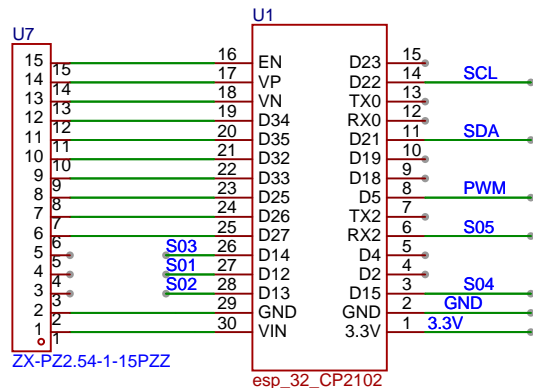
U7

U1

15 15
14 14
13 13
12 12
11 11
10 10
9 9
8 8
7 7
6 6
5 5
4 4
3 3
2 2
1 1

ZX-PZ2.54-1-15PZZ

16 EN
17 VP
18 VN
19 D34
20 D35
21 D32
22 D33
23 D25
24 D26
25 D27
S03 26 D14
S01 27 D12
S02 28 D13
29 GND
30 VIN

D23 15
D22 14 SCL
TX0 13
RX0 12
D21 11 SDA
D19 10
D18 9
D5 8 PWM
TX2 7
RX2 6 S05
D4 5
D2 4
D15 3 S04
GND 2 GND
3.3V 1 3.3V

esp_32_CP2102